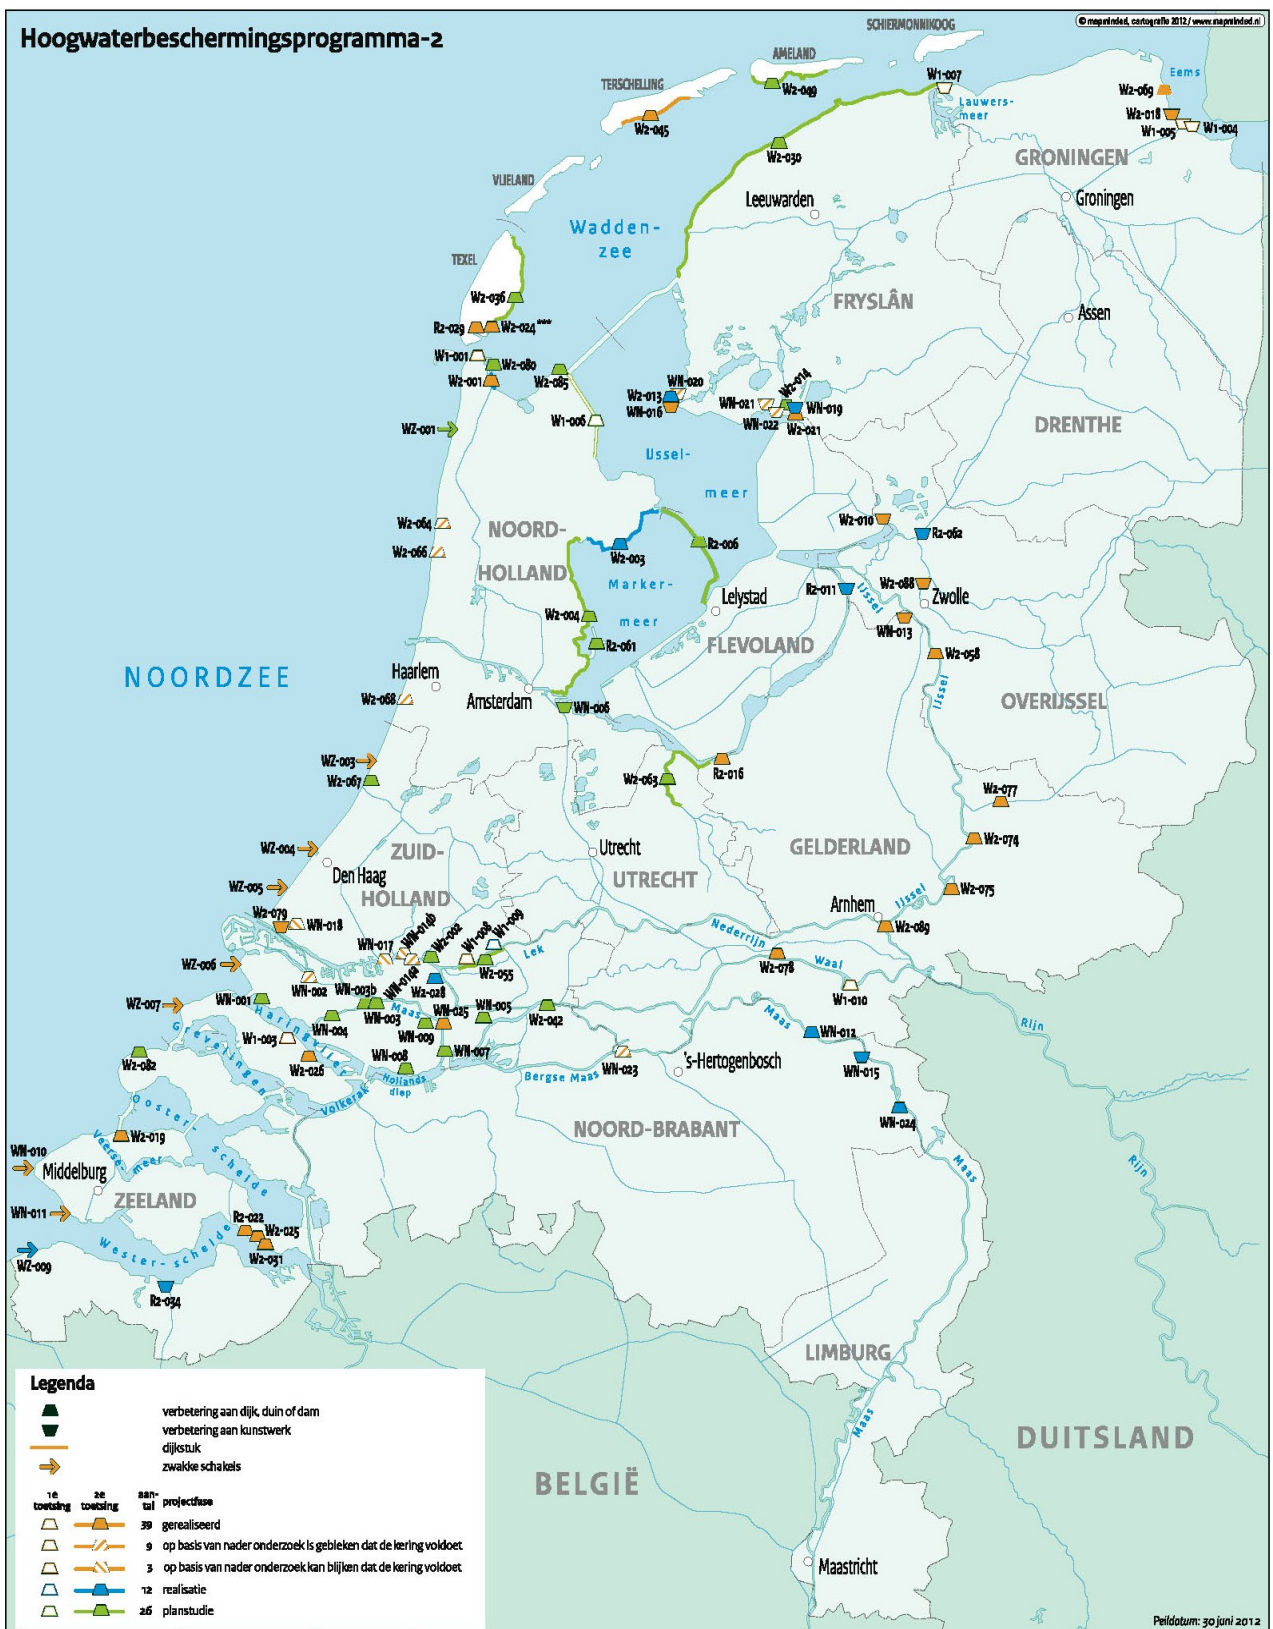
Hoogwaterbeschermingsprogramma-2

© mapsinded, cartografie 2012 / www.mapsinded.nl

SCHIERMONNIKOOG
AMELAND
TERSCHELLING
VLIELAND
TEXEL

W2-049
W2-045
W2-030
W1-007
Eems
W2-069
W2-018
W1-005
W1-004
Lauwersmeer

GRONINGEN
Groningen
Leeuwarden
Waddenzee
W2-036
R2-029
W2-024***
W1-001
W2-080
W2-001
W2-085
W2-013
WN-020
WN-016
WN-021
W2-014
WN-019
WN-022
W2-021
FRYSLÂN
Assen
DRENTHE
WZ-001
W1-006
IJsselmeer
W2-064
W2-066
NOORD-HOLLAND
W2-003
R2-006
W2-010
R2-062
Markermeer
Lelystad
R2-011
W2-088
Zwolle
IJssel
WN-013
W2-058
W2-004
R2-061
FLEVOLAND
NOORDZEE
Haarlem
W2-068
Amsterdam
WN-006
IJssel
OVERIJSSEL
WZ-003
W2-067
W2-063
R2-016
W2-077
W2-074
WZ-004
ZUID-HOLLAND
Den Haag
Utrecht
UTRECHT
GELDERLAND
WZ-005
W2-075
W2-079
WN-018
Arnhem
IJssel
W2-089
WN-017
WN-014b
W2-002
W1-008
W1-009
WN-014a
Lek
Nederrijn
WZ-006
WN-002
WN-003b
W2-028
W2-055
W2-078
Waal
W1-010
WZ-007
WN-001
Maas
WN-003
WN-025
WN-005
W2-042
Haringvliet
WN-004
WN-009
Maas
WN-012
Rijn
W1-003
WN-008
WN-007
W2-082
W2-026
Hollands diep
WN-023
's-Hertogenbosch
WN-015
Grevelingen
Volkerak
Bergse Maas
Oosterschelde
WN-024
W2-019
NOORD-BRABANT
WN-010
Middelburg
Veerse meer
Maas
Rijn
ZEELAND
WN-011
R2-022
W2-025
Westerschelde
WZ-009
W2-031
R2-034
LIMBURG
DUITSLAND
BELGIË
Maas
Maastricht

Legenda
verbetering aan dijk, duin of dam
verbetering aan kunstwerk
dijkstuk
zwakke schakels

| 1e toetsing | 2e toetsing | aantal | projectfase |
|---|---|---|---|
| | | 39 | gerealiseerd |
| | | 9 | op basis van nader onderzoek is gebleken dat de kering voldoet |
| | | 3 | op basis van nader onderzoek kan blijken dat de kering voldoet |
| | | 12 | realisatie |
| | | 26 | planstudie |

Peildatum: 30 juni 2012